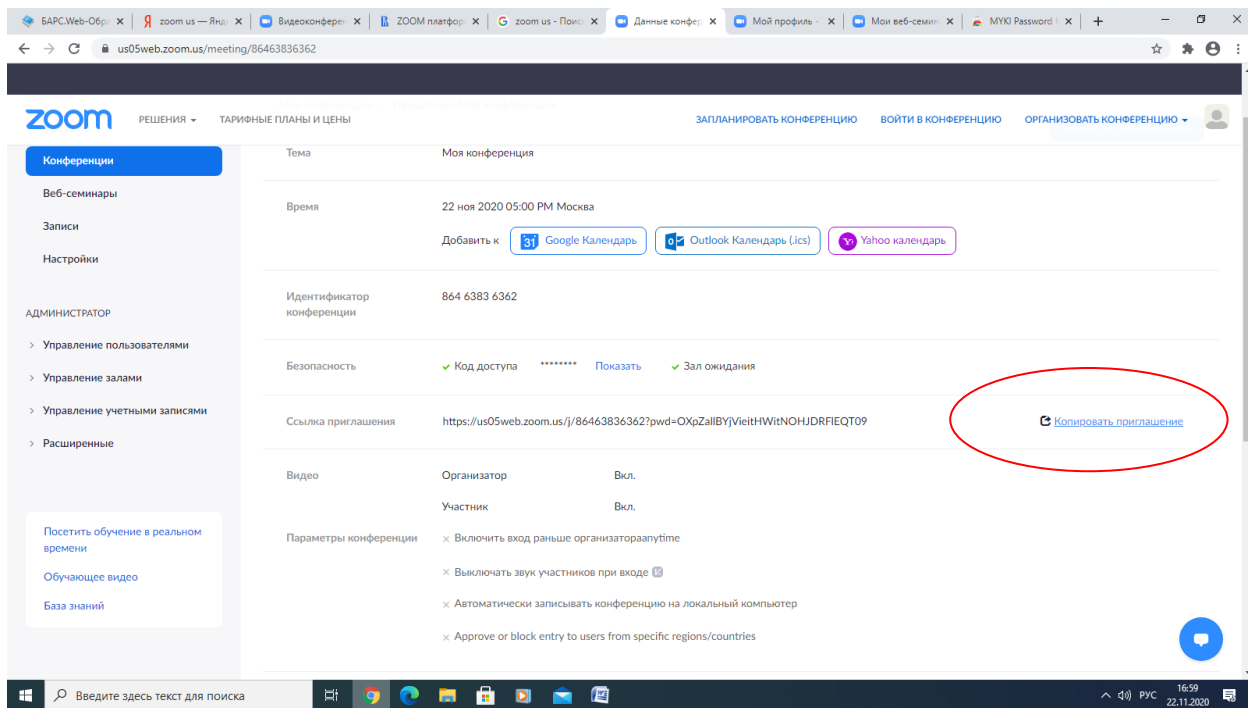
БАРС.Web-Обра × | zoom us — Янд × | Видеоконферен × | ZOOM платфор × | zoom us - Поис × | Данные конфер × | Мой профиль - × | Мои веб-семин × | MYKI Password × | +

us05web.zoom.us/meeting/86463836362

zoom РЕШЕНИЯ ▾ ТАРИФНЫЕ ПЛАНЫ И ЦЕНЫ ЗАПЛАНИРОВАТЬ КОНФЕРЕНЦИЮ ВОЙТИ В КОНФЕРЕНЦИЮ ОРГАНИЗОВАТЬ КОНФЕРЕНЦИЮ ▾

Конференции
Веб-семинары
Записи
Настройки

АДМИНИСТРАТОР
› Управление пользователями
› Управление залами
› Управление учетными записями
› Расширенные

Посетить обучение в реальном времени
Обучающее видео
База знаний

| Тема | Моя конференция |
|---|---|
| Время | 22 ноя 2020 05:00 PM Москва<br>Добавить к 31 Google Календарь Outlook Календарь (.ics) Yahoo календарь |
| Идентификатор конференции | 864 6383 6362 |
| Безопасность | ✓ Код доступа ******** Показать ✓ Зал ожидания |
| Ссылка приглашения | https://us05web.zoom.us/j/86463836362?pwd=OXpZallBYjVieitHWitNOHJDRFlEQT09 Копировать приглашение |
| Видео | Организатор Вкл.<br>Участник Вкл. |
| Параметры конференции | × Включить вход раньше организатораanytime<br>× Выключать звук участников при входе<br>× Автоматически записывать конференцию на локальный компьютер<br>× Approve or block entry to users from specific regions/countries |

Введите здесь текст для поиска РУС 16:59 22.11.2020